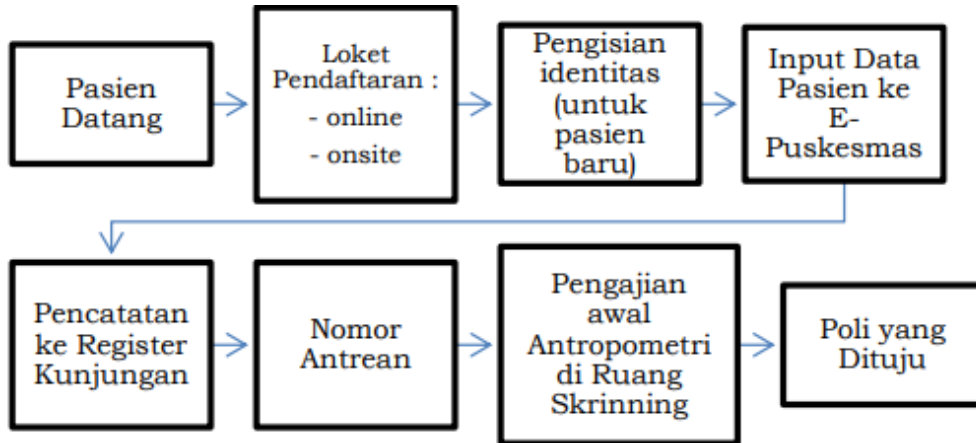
Pasien Datang

Loket Pendaftaran :
- online
- onsite

Pengisian identitas (untuk pasien baru)

Input Data Pasien ke E-Puskesmas

Pencatatan ke Register Kunjungan

Nomor Antrean

Pengajian awal Antropometri di Ruang Skrinning

Poli yang Dituju